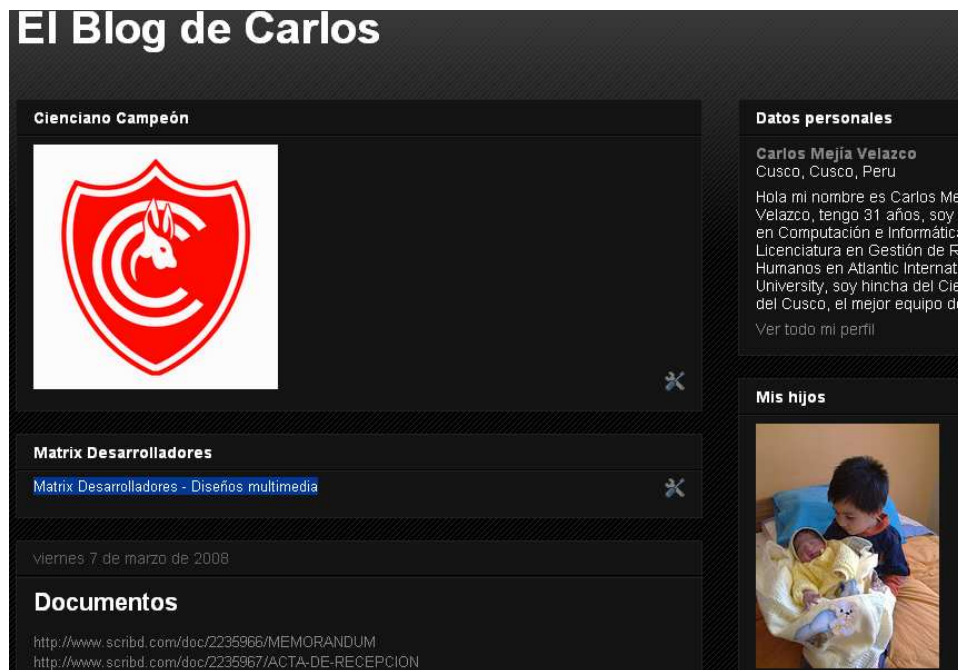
El Blog de Carlos

Cienciano Campeón

Matrix Desarrolladores

Matrix Desarrolladores - Diseños multimedia

viernes 7 de marzo de 2008

Documentos

http://www.scribd.com/doc/2235966/MEMORANDUM
http://www.scribd.com/doc/2235967/ACTA-DE-RECEPCION

Datos personales

Carlos Mejía Velazco
Cusco, Cusco, Peru

Hola mi nombre es Carlos Me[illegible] Velazco, tengo 31 años, soy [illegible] en Computación e Informátic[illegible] Licenciatura en Gestión de R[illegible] Humanos en Atlantic Internat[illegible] University, soy hincha del Cie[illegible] del Cusco, el mejor equipo d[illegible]

Ver todo mi perfil

Mis hijos